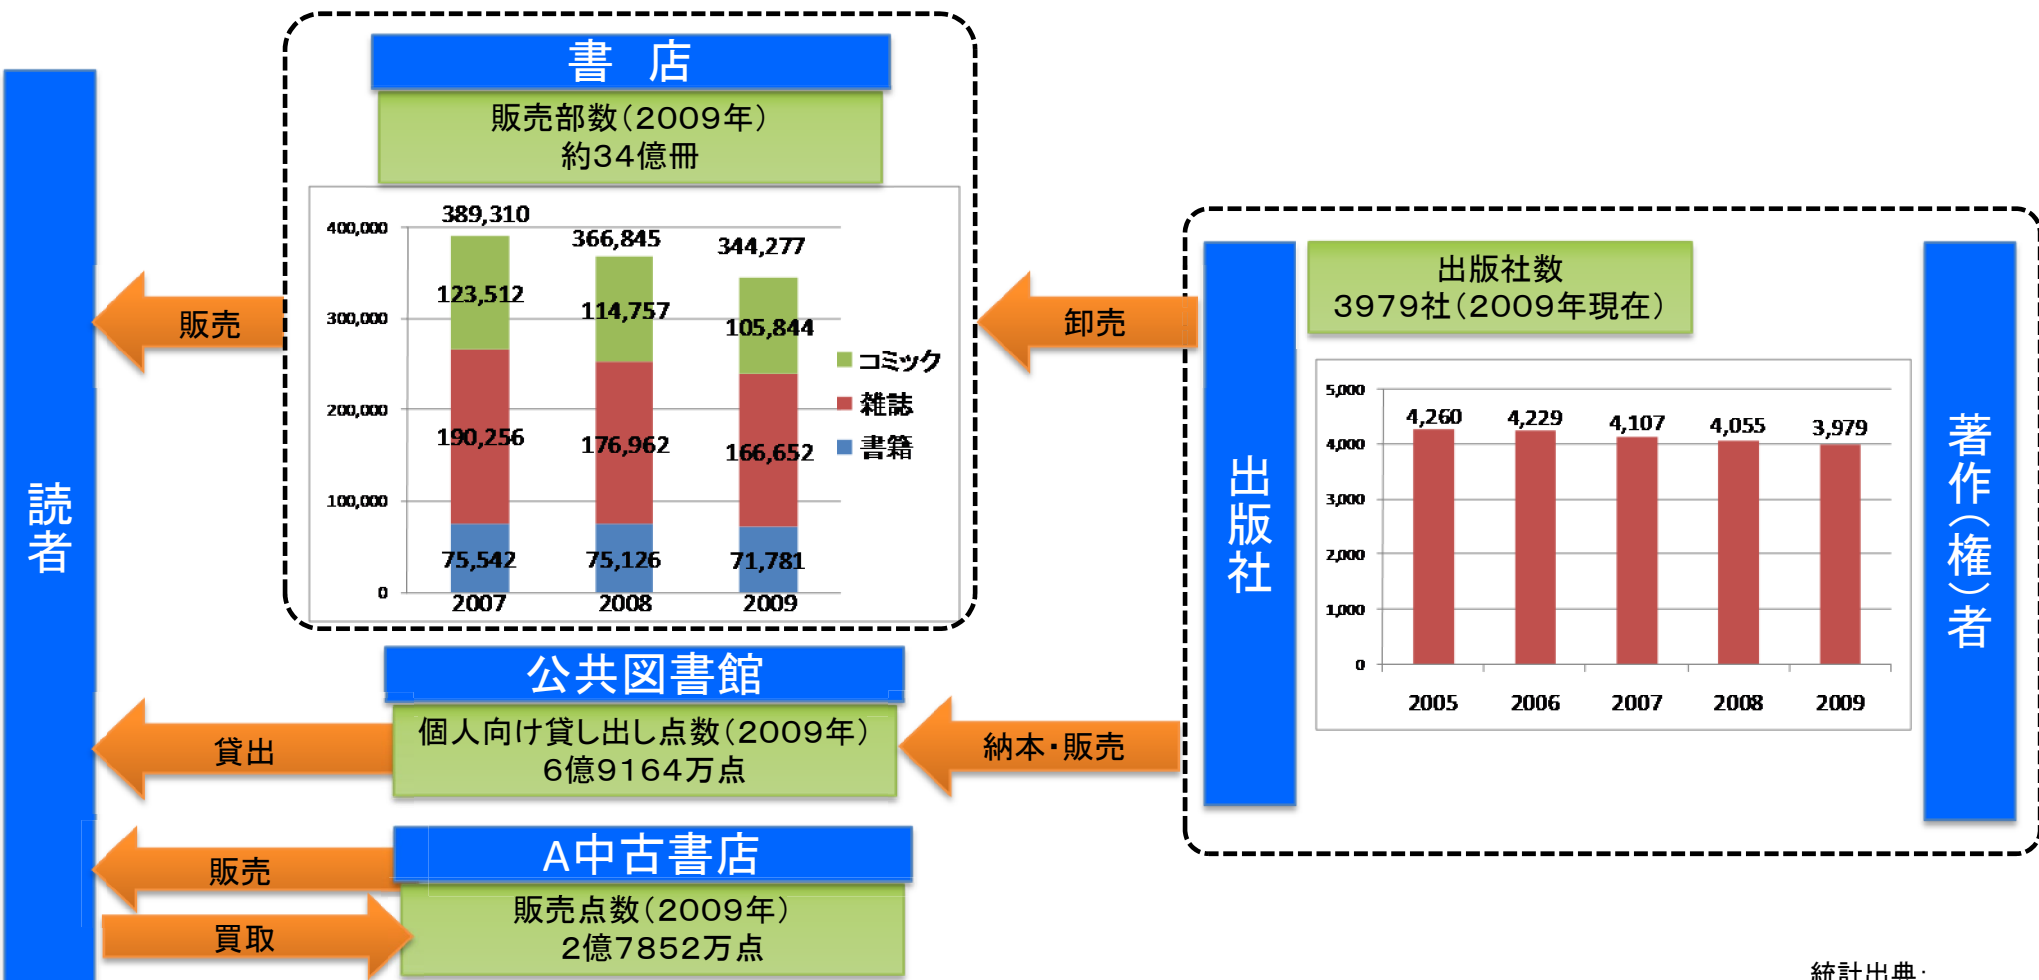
読者

書　店

販売部数（2009年）
約34億冊

| | 2007 | 2008 | 2009 |
|---|---|---|---|
| 合計 | 389,310 | 366,845 | 344,277 |
| コミック | 123,512 | 114,757 | 105,844 |
| 雑誌 | 190,256 | 176,962 | 166,652 |
| 書籍 | 75,542 | 75,126 | 71,781 |

400,000
300,000
200,000
100,000
0

コミック
雑誌
書籍

販売

卸売

出版社

出版社数
3979社（2009年現在）

5,000
4,000
3,000
2,000
1,000
0

| 2005 | 2006 | 2007 | 2008 | 2009 |
|---|---|---|---|---|
| 4,260 | 4,229 | 4,107 | 4,055 | 3,979 |

著作（権）者

公共図書館

個人向け貸し出し点数（2009年）
6億9164万点

貸出

納本・販売

A中古書店

販売点数（2009年）
2億7852万点

販売

買取

統計出典：